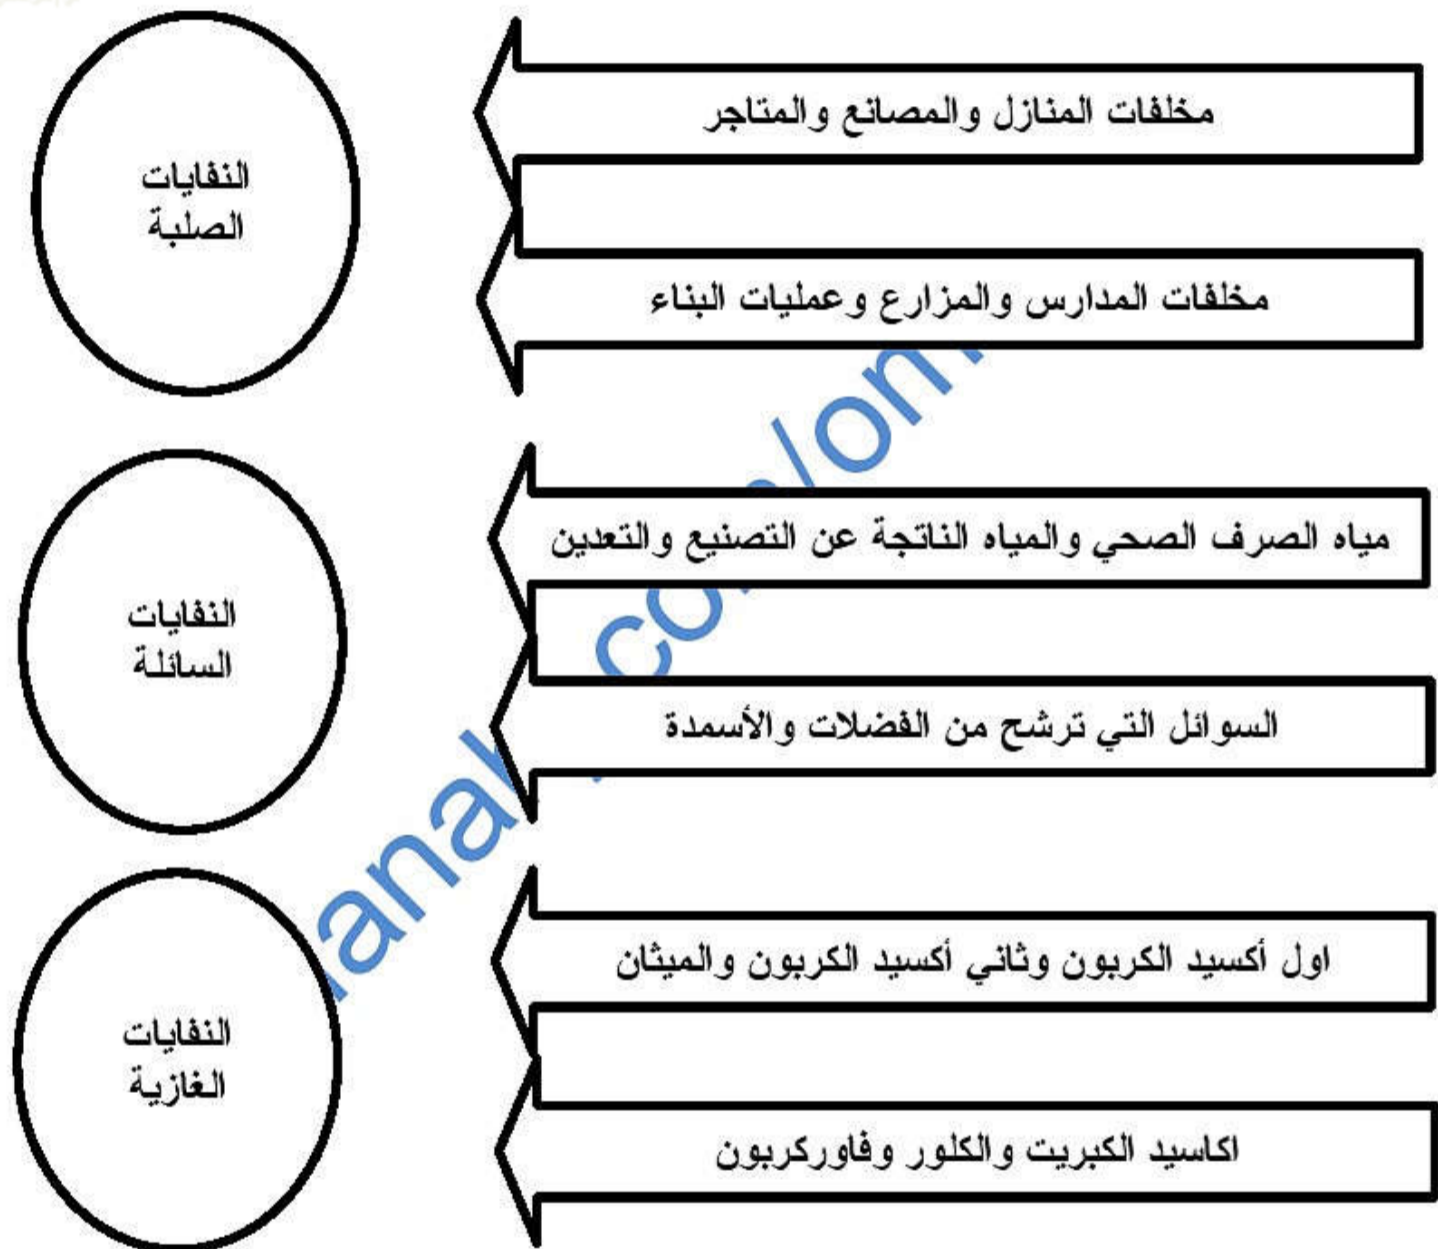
النفايات الصلبة

مخلفات المنازل والمصانع والمتاجر

مخلفات المدارس والمزارع وعمليات البناء

النفايات السائلة

مياه الصرف الصحي والمياه الناتجة عن التصنيع والتعدين

السوائل التي ترشح من الفضلات والأسمدة

النفايات الغازية

اول أكسيد الكربون وثاني أكسيد الكربون والميثان

اكاسيد الكبريت والكلور وفاوركربون

almanahj.com/om